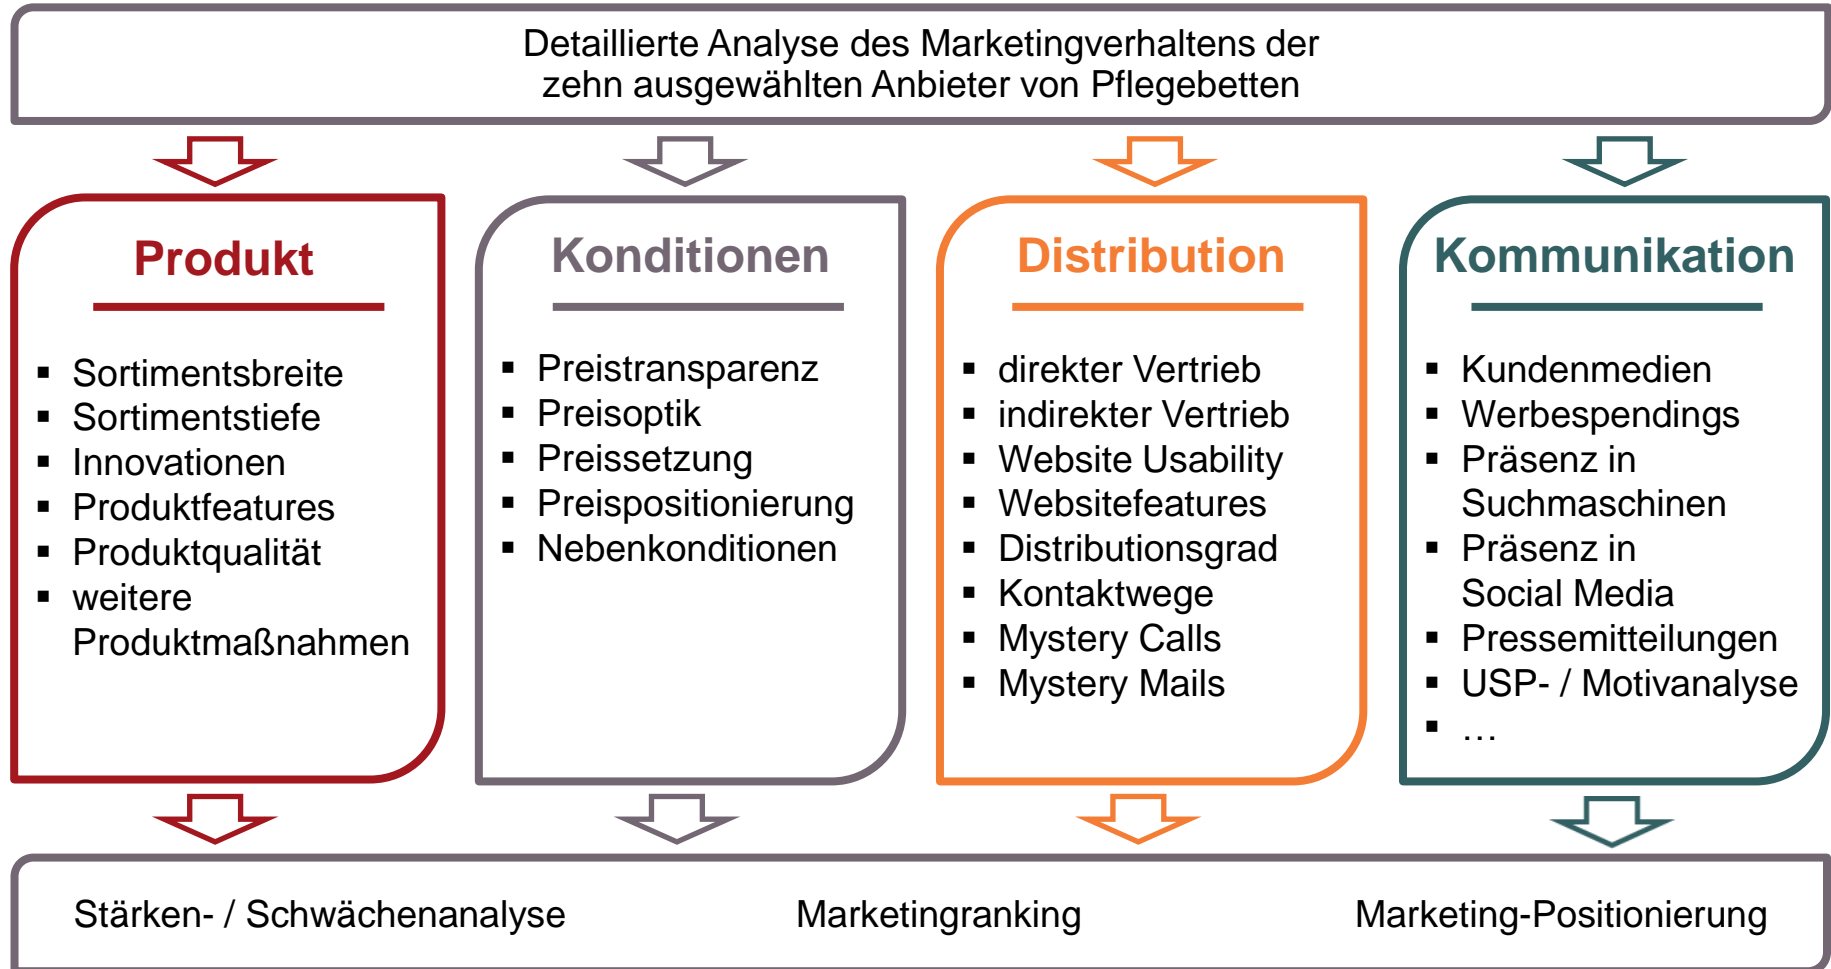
Detaillierte Analyse des Marketingverhaltens der zehn ausgewählten Anbieter von Pflegebetten

Produkt

- Sortimentsbreite
- Sortimentstiefe
- Innovationen
- Produktfeatures
- Produktqualität
- weitere Produktmaßnahmen

Konditionen

- Preistransparenz
- Preisoptik
- Preissetzung
- Preispositionierung
- Nebenkonditionen

Distribution

- direkter Vertrieb
- indirekter Vertrieb
- Website Usability
- Websitefeatures
- Distributionsgrad
- Kontaktwege
- Mystery Calls
- Mystery Mails

Kommunikation

- Kundenmedien
- Werbespendings
- Präsenz in Suchmaschinen
- Präsenz in Social Media
- Pressemitteilungen
- USP- / Motivanalyse
- …

Stärken- / Schwächenanalyse

Marketingranking

Marketing-Positionierung